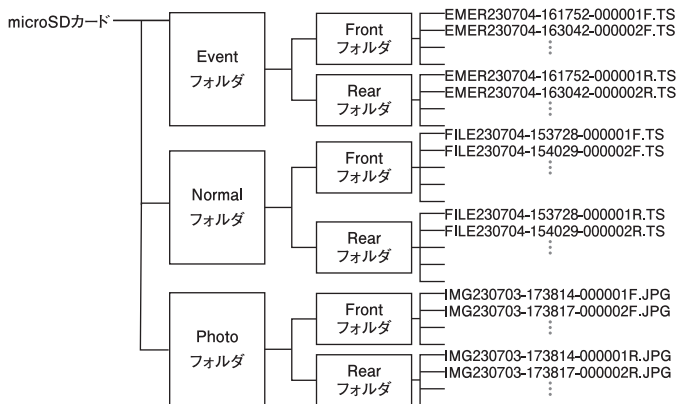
microSDカード

Event
フォルダ

Front
フォルダ

EMER230704-161752-000001F.TS
EMER230704-163042-000002F.TS

Rear
フォルダ

EMER230704-161752-000001R.TS
EMER230704-163042-000002R.TS

Normal
フォルダ

Front
フォルダ

FILE230704-153728-000001F.TS
FILE230704-154029-000002F.TS

Rear
フォルダ

FILE230704-153728-000001R.TS
FILE230704-154029-000002R.TS

Photo
フォルダ

Front
フォルダ

IMG230703-173814-000001F.JPG
IMG230703-173817-000002F.JPG

Rear
フォルダ

IMG230703-173814-000001R.JPG
IMG230703-173817-000002R.JPG